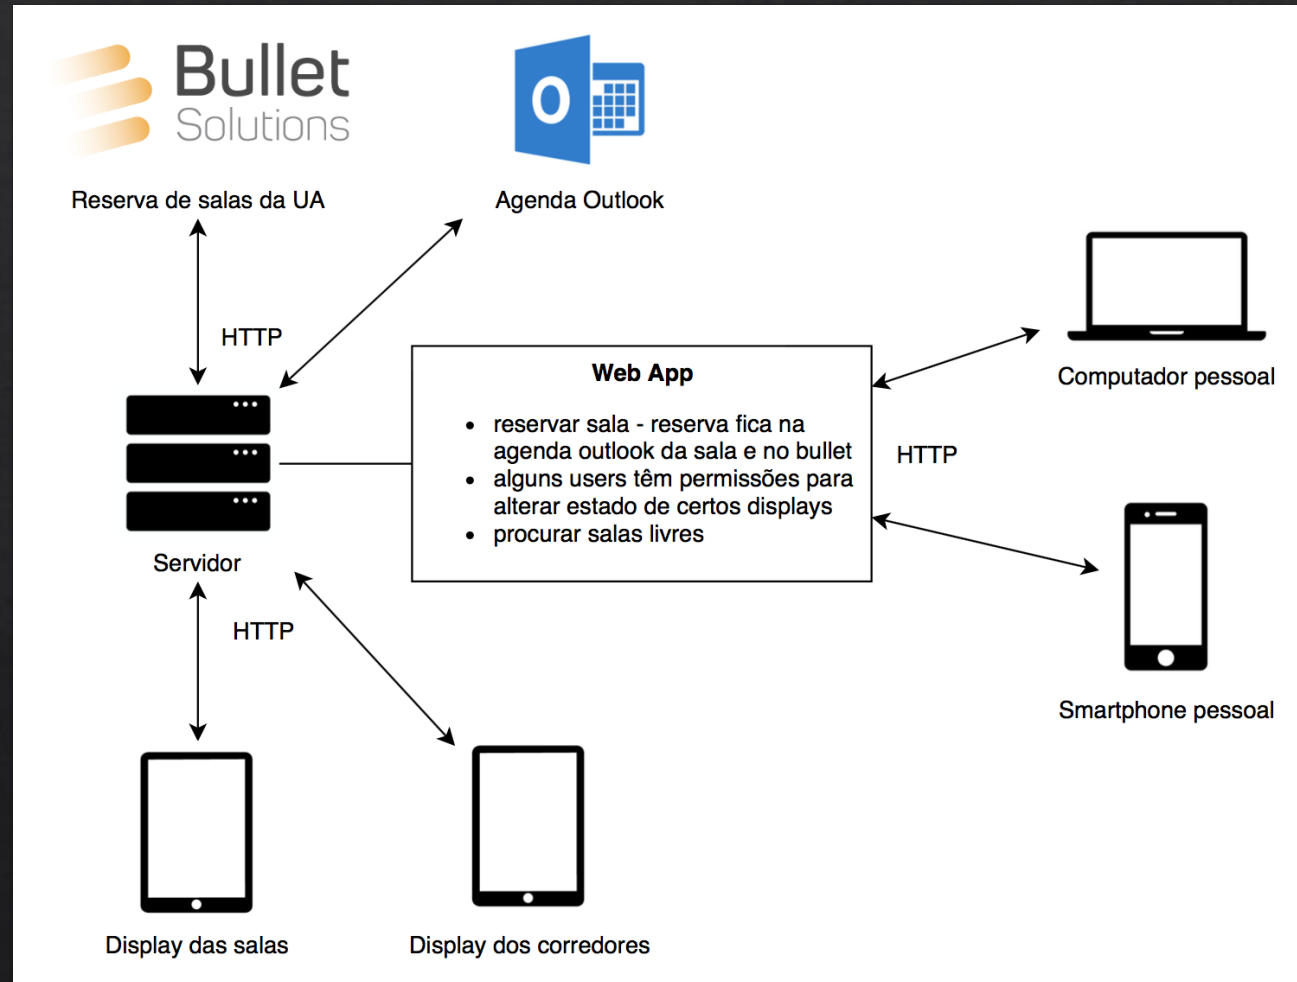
Bullet
Solutions

Reserva de salas da UA

Agenda Outlook

HTTP

Web App

- reservar sala - reserva fica na agenda outlook da sala e no bullet
- alguns users têm permissões para alterar estado de certos displays
- procurar salas livres

Computador pessoal

HTTP

Servidor

HTTP

Smartphone pessoal

Display das salas

Display dos corredores